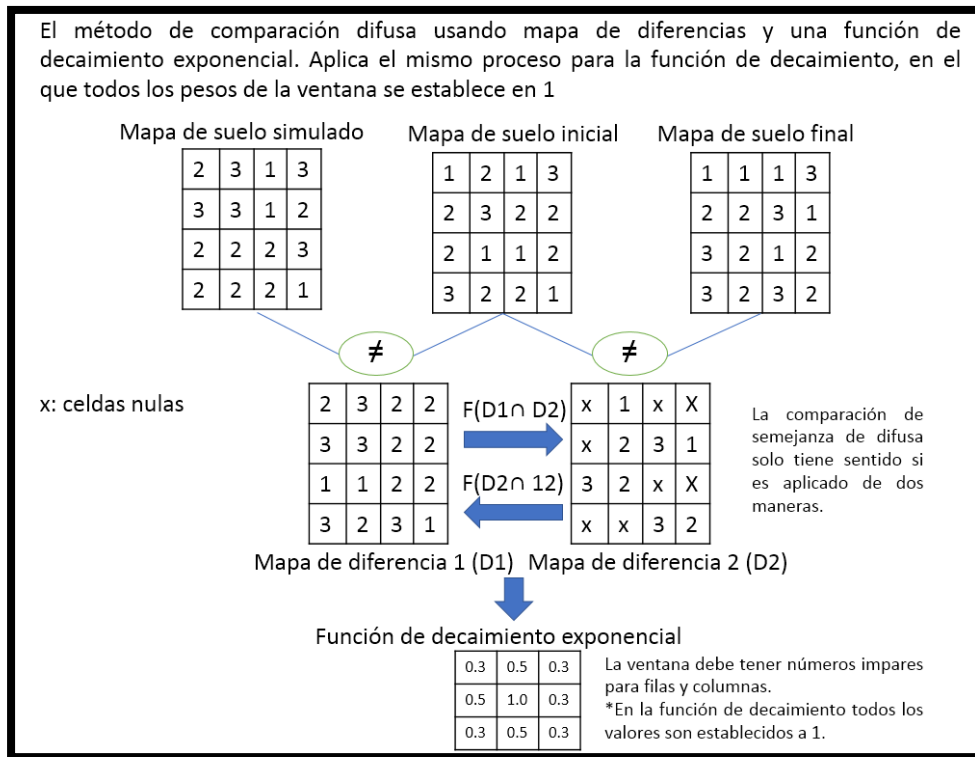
El método de comparación difusa usando mapa de diferencias y una función de decaimiento exponencial. Aplica el mismo proceso para la función de decaimiento, en el que todos los pesos de la ventana se establece en 1

Mapa de suelo simulado

| 2 | 3 | 1 | 3 |
|---|---|---|---|
| 3 | 3 | 1 | 2 |
| 2 | 2 | 2 | 3 |
| 2 | 2 | 2 | 1 |

Mapa de suelo inicial

| 1 | 2 | 1 | 3 |
|---|---|---|---|
| 2 | 3 | 2 | 2 |
| 2 | 1 | 1 | 2 |
| 3 | 2 | 2 | 1 |

Mapa de suelo final

| 1 | 1 | 1 | 3 |
|---|---|---|---|
| 2 | 2 | 3 | 1 |
| 3 | 2 | 1 | 2 |
| 3 | 2 | 3 | 2 |

≠

≠

x: celdas nulas

| 2 | 3 | 2 | 2 |
|---|---|---|---|
| 3 | 3 | 2 | 2 |
| 1 | 1 | 2 | 2 |
| 3 | 2 | 3 | 1 |

F(D1∩ D2)

F(D2∩ 12)

| x | 1 | x | X |
|---|---|---|---|
| x | 2 | 3 | 1 |
| 3 | 2 | x | X |
| x | x | 3 | 2 |

La comparación de semejanza de difusa solo tiene sentido si es aplicado de dos maneras.

Mapa de diferencia 1 (D1) Mapa de diferencia 2 (D2)

Función de decaimiento exponencial

| 0.3 | 0.5 | 0.3 |
|---|---|---|
| 0.5 | 1.0 | 0.3 |
| 0.3 | 0.5 | 0.3 |

La ventana debe tener números impares para filas y columnas.
*En la función de decaimiento todos los valores son establecidos a 1.